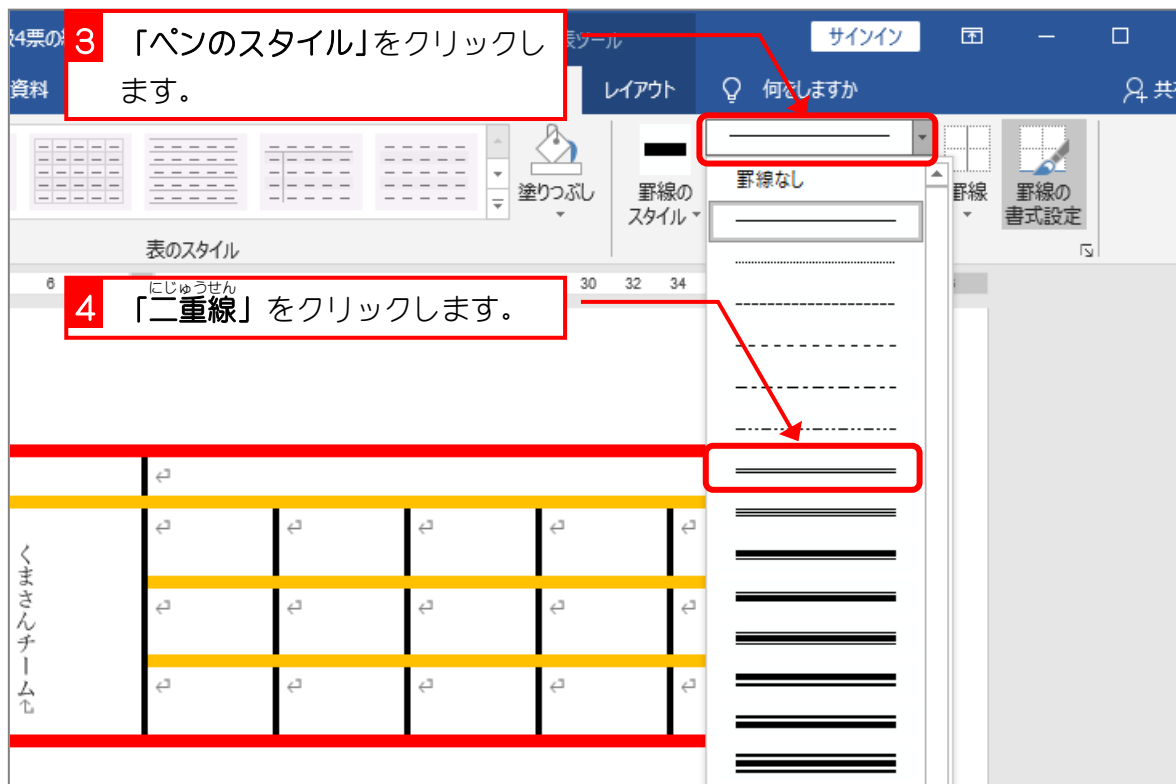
3 「ペンのスタイル」をクリックします。

表ツール

サインイン

資料

レイアウト

何をしますか

共

塗りつぶし

罫線のスタイル

罫線

罫線の書式設定

表のスタイル

罫線なし

6

30 32 34

4 「二重線(にじゅうせん)」をクリックします。

くまさんチーム